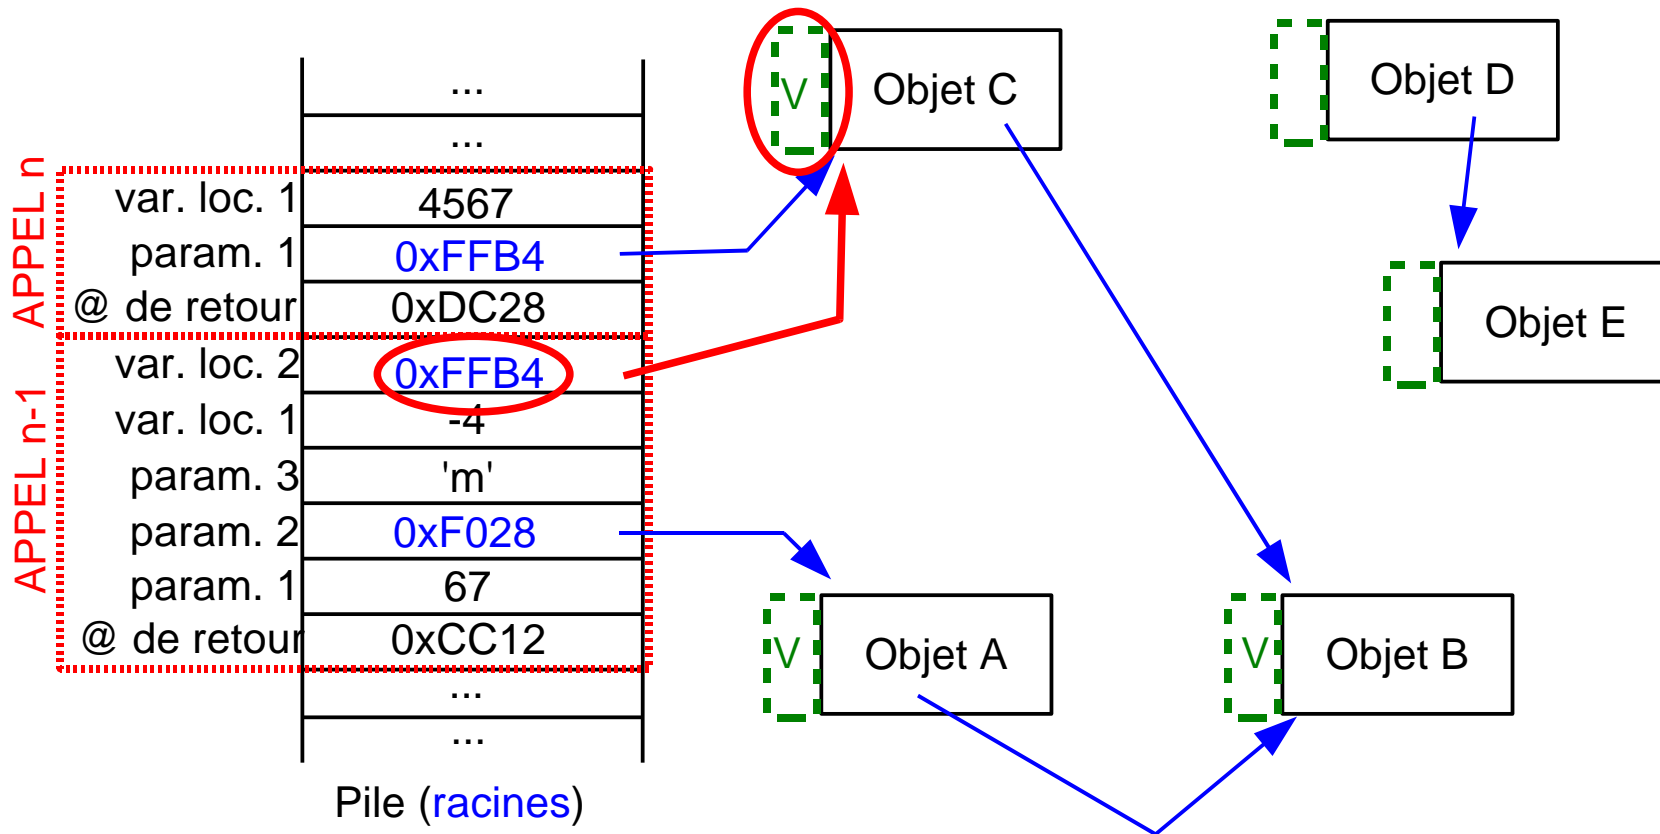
APPEL n
APPEL n-1

| | |
|---|---|
| | ... |
| | ... |
| var. loc. 1 | 4567 |
| param. 1 | 0xFFB4 |
| @ de retour | 0xDC28 |
| var. loc. 2 | 0xFFB4 |
| var. loc. 1 | -4 |
| param. 3 | 'm' |
| param. 2 | 0xF028 |
| param. 1 | 67 |
| @ de retour | 0xCC12 |
| | ... |
| | ... |

Pile (racines)

V Objet C

Objet D

Objet E

V Objet A

V Objet B